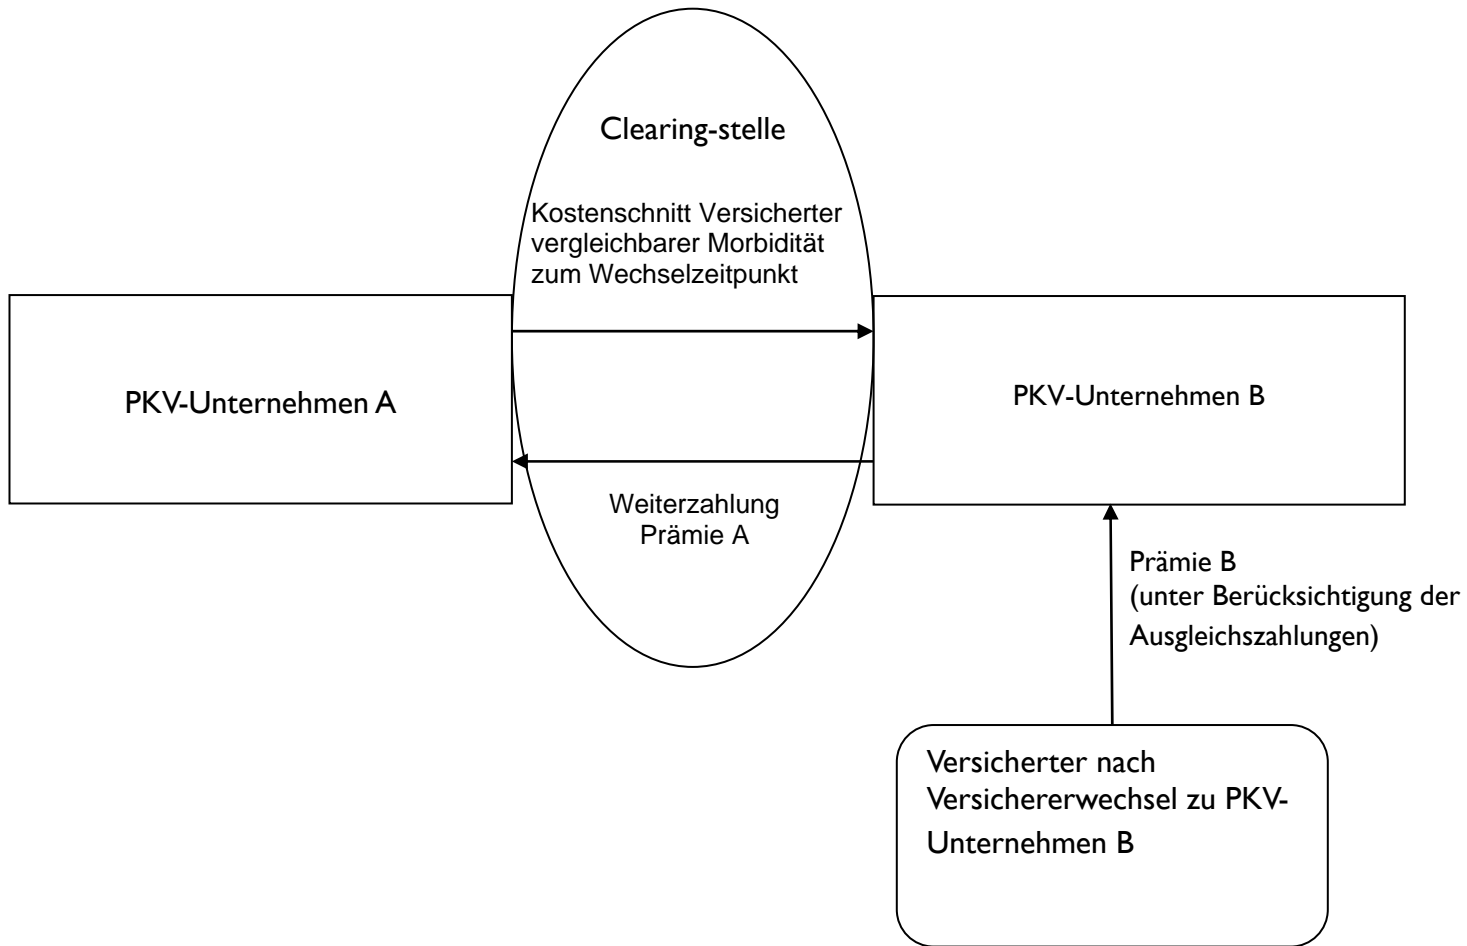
Clearing-stelle

Kostenschnitt Versicherter vergleichbarer Morbidität zum Wechselzeitpunkt

PKV-Unternehmen A

PKV-Unternehmen B

Weiterzahlung Prämie A

Prämie B
(unter Berücksichtigung der Ausgleichszahlungen)

Versicherter nach Versichererwechsel zu PKV-Unternehmen B